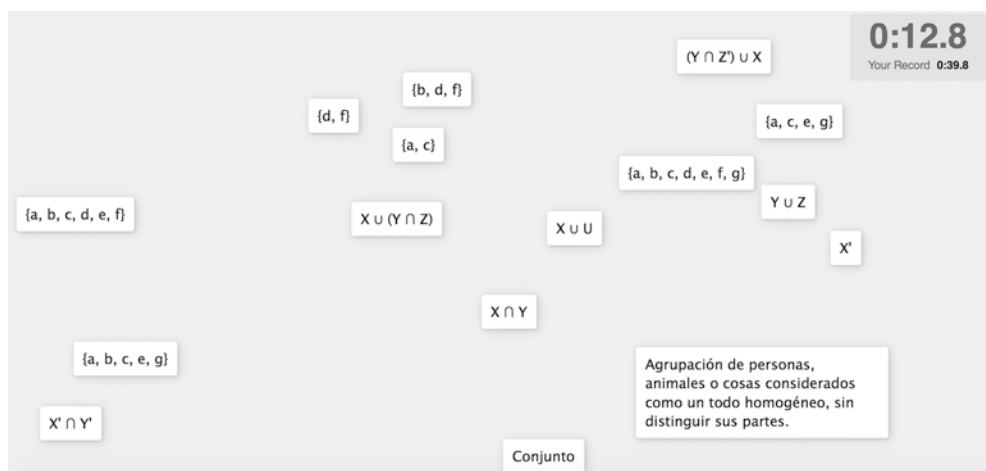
0:12.8
Your Record 0:39.8

(Y ∩ Z') ∪ X

{b, d, f}

{d, f}

{a, c}

{a, c, e, g}

{a, b, c, d, e, f, g}

Y ∪ Z

{a, b, c, d, e, f}

X ∪ (Y ∩ Z)

X ∪ U

X'

X ∩ Y

{a, b, c, e, g}

Agrupación de personas, animales o cosas considerados como un todo homogéneo, sin distinguir sus partes.

X' ∩ Y'

Conjunto